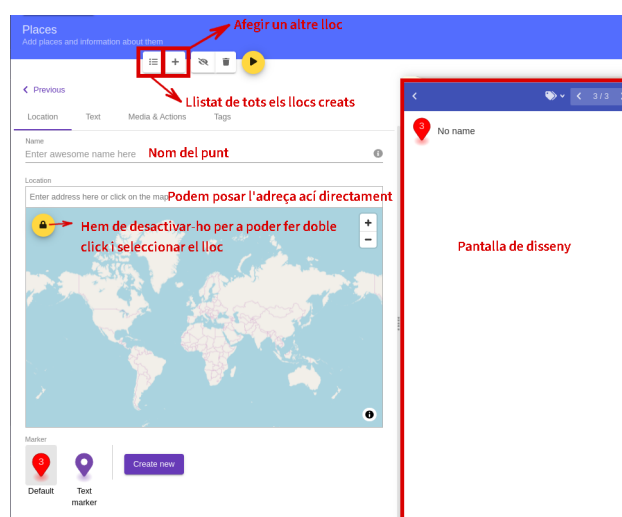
Places
Add places and information about them

Afegir un altre lloc

Llistat de tots els llocs creats

Previous

Location Text Media & Actions Tags

Name
Enter awesome name here
Nom del punt

Location
Enter address here or click on the map
Podem posar l'adreça ací directament

Hem de desactivar-ho per a poder fer doble click i seleccionar el lloc

+
−

Marker
3
Default
Text marker
Create new

3 / 3
3
No name

Pantalla de disseny